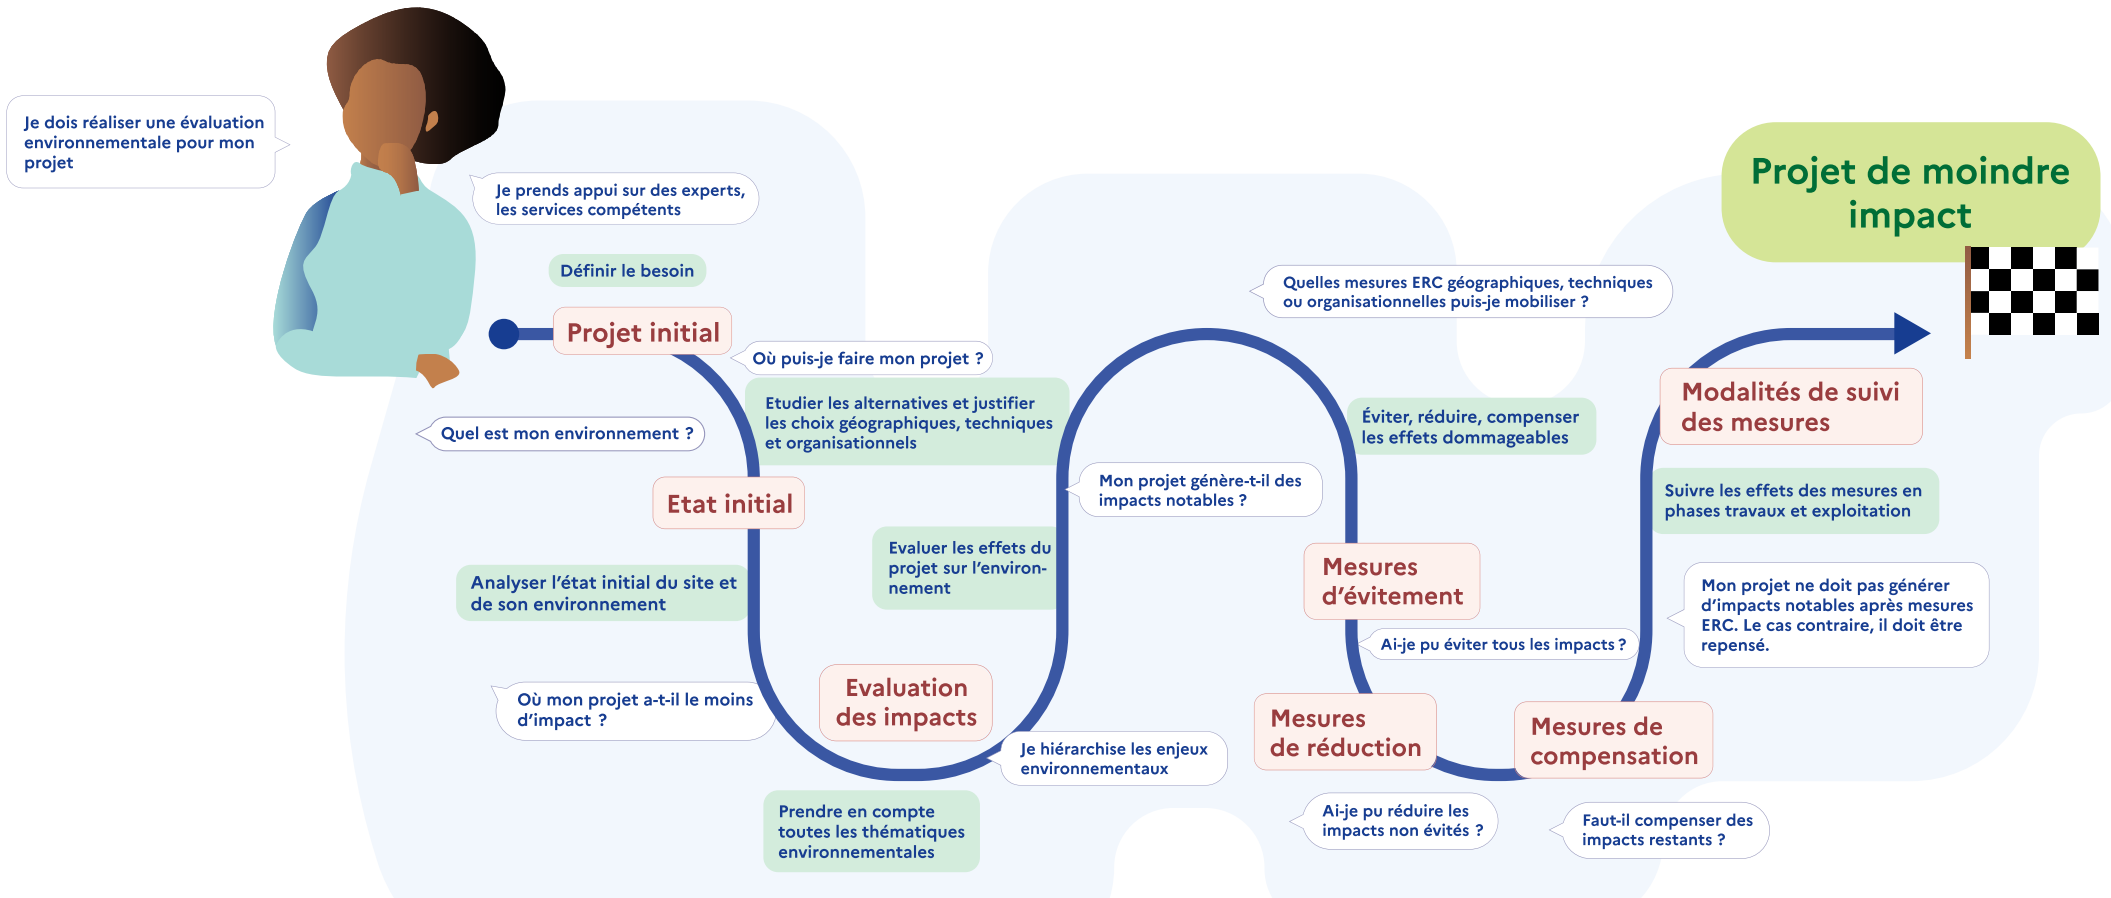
Je dois réaliser une évaluation environnementale pour mon projet

Je prends appui sur des experts, les services compétents

Définir le besoin

Projet initial

Où puis-je faire mon projet ?

Quel est mon environnement ?

Etudier les alternatives et justifier les choix géographiques, techniques et organisationnels

Etat initial

Analyser l'état initial du site et de son environnement

Evaluer les effets du projet sur l'environnement

Où mon projet a-t-il le moins d'impact ?

Evaluation des impacts

Je hiérarchise les enjeux environnementaux

Prendre en compte toutes les thématiques environnementales

Mon projet génère-t-il des impacts notables ?

Quelles mesures ERC géographiques, techniques ou organisationnelles puis-je mobiliser ?

Éviter, réduire, compenser les effets dommageables

Mesures d'évitement

Ai-je pu éviter tous les impacts ?

Mesures de réduction

Ai-je pu réduire les impacts non évités ?

Mesures de compensation

Faut-il compenser des impacts restants ?

Modalités de suivi des mesures

Suivre les effets des mesures en phases travaux et exploitation

Mon projet ne doit pas générer d'impacts notables après mesures ERC. Le cas contraire, il doit être repensé.

Projet de moindre impact